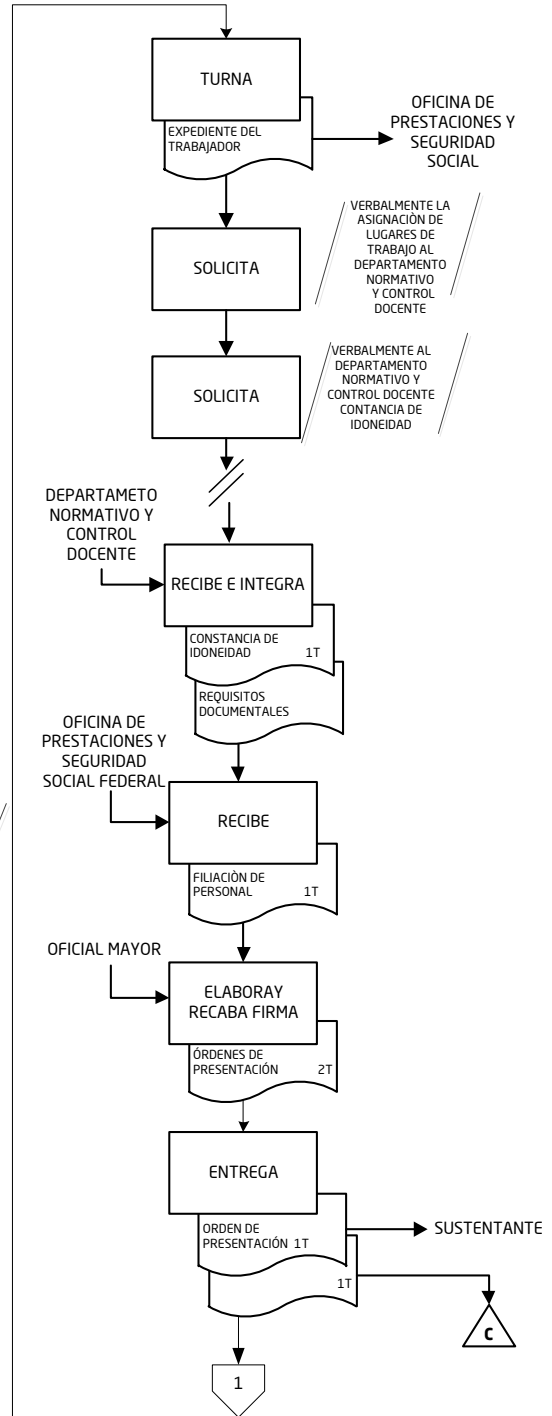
TURNA

EXPEDIENTE DEL TRABAJADOR

OFICINA DE PRESTACIONES Y SEGURIDAD SOCIAL

SOLICITA

VERBALMENTE LA ASIGNACIÒN DE LUGARES DE TRABAJO AL DEPARTAMENTO NORMATIVO Y CONTROL DOCENTE

SOLICITA

VERBALMENTE AL DEPARTAMENTO NORMATIVO Y CONTROL DOCENTE CONTANCIA DE IDONEIDAD

DEPARTAMETO NORMATIVO Y CONTROL DOCENTE

RECIBE E INTEGRA

CONSTANCIA DE IDONEIDAD 1T

REQUISITOS DOCUMENTALES

OFICINA DE PRESTACIONES Y SEGURIDAD SOCIAL FEDERAL

RECIBE

FILIACIÒN DE PERSONAL 1T

OFICIAL MAYOR

ELABORAY RECABA FIRMA

ÓRDENES DE PRESENTACIÓN 2T

ENTREGA

ORDEN DE PRESENTACIÓN 1T

SUSTENTANTE

1T

C

1